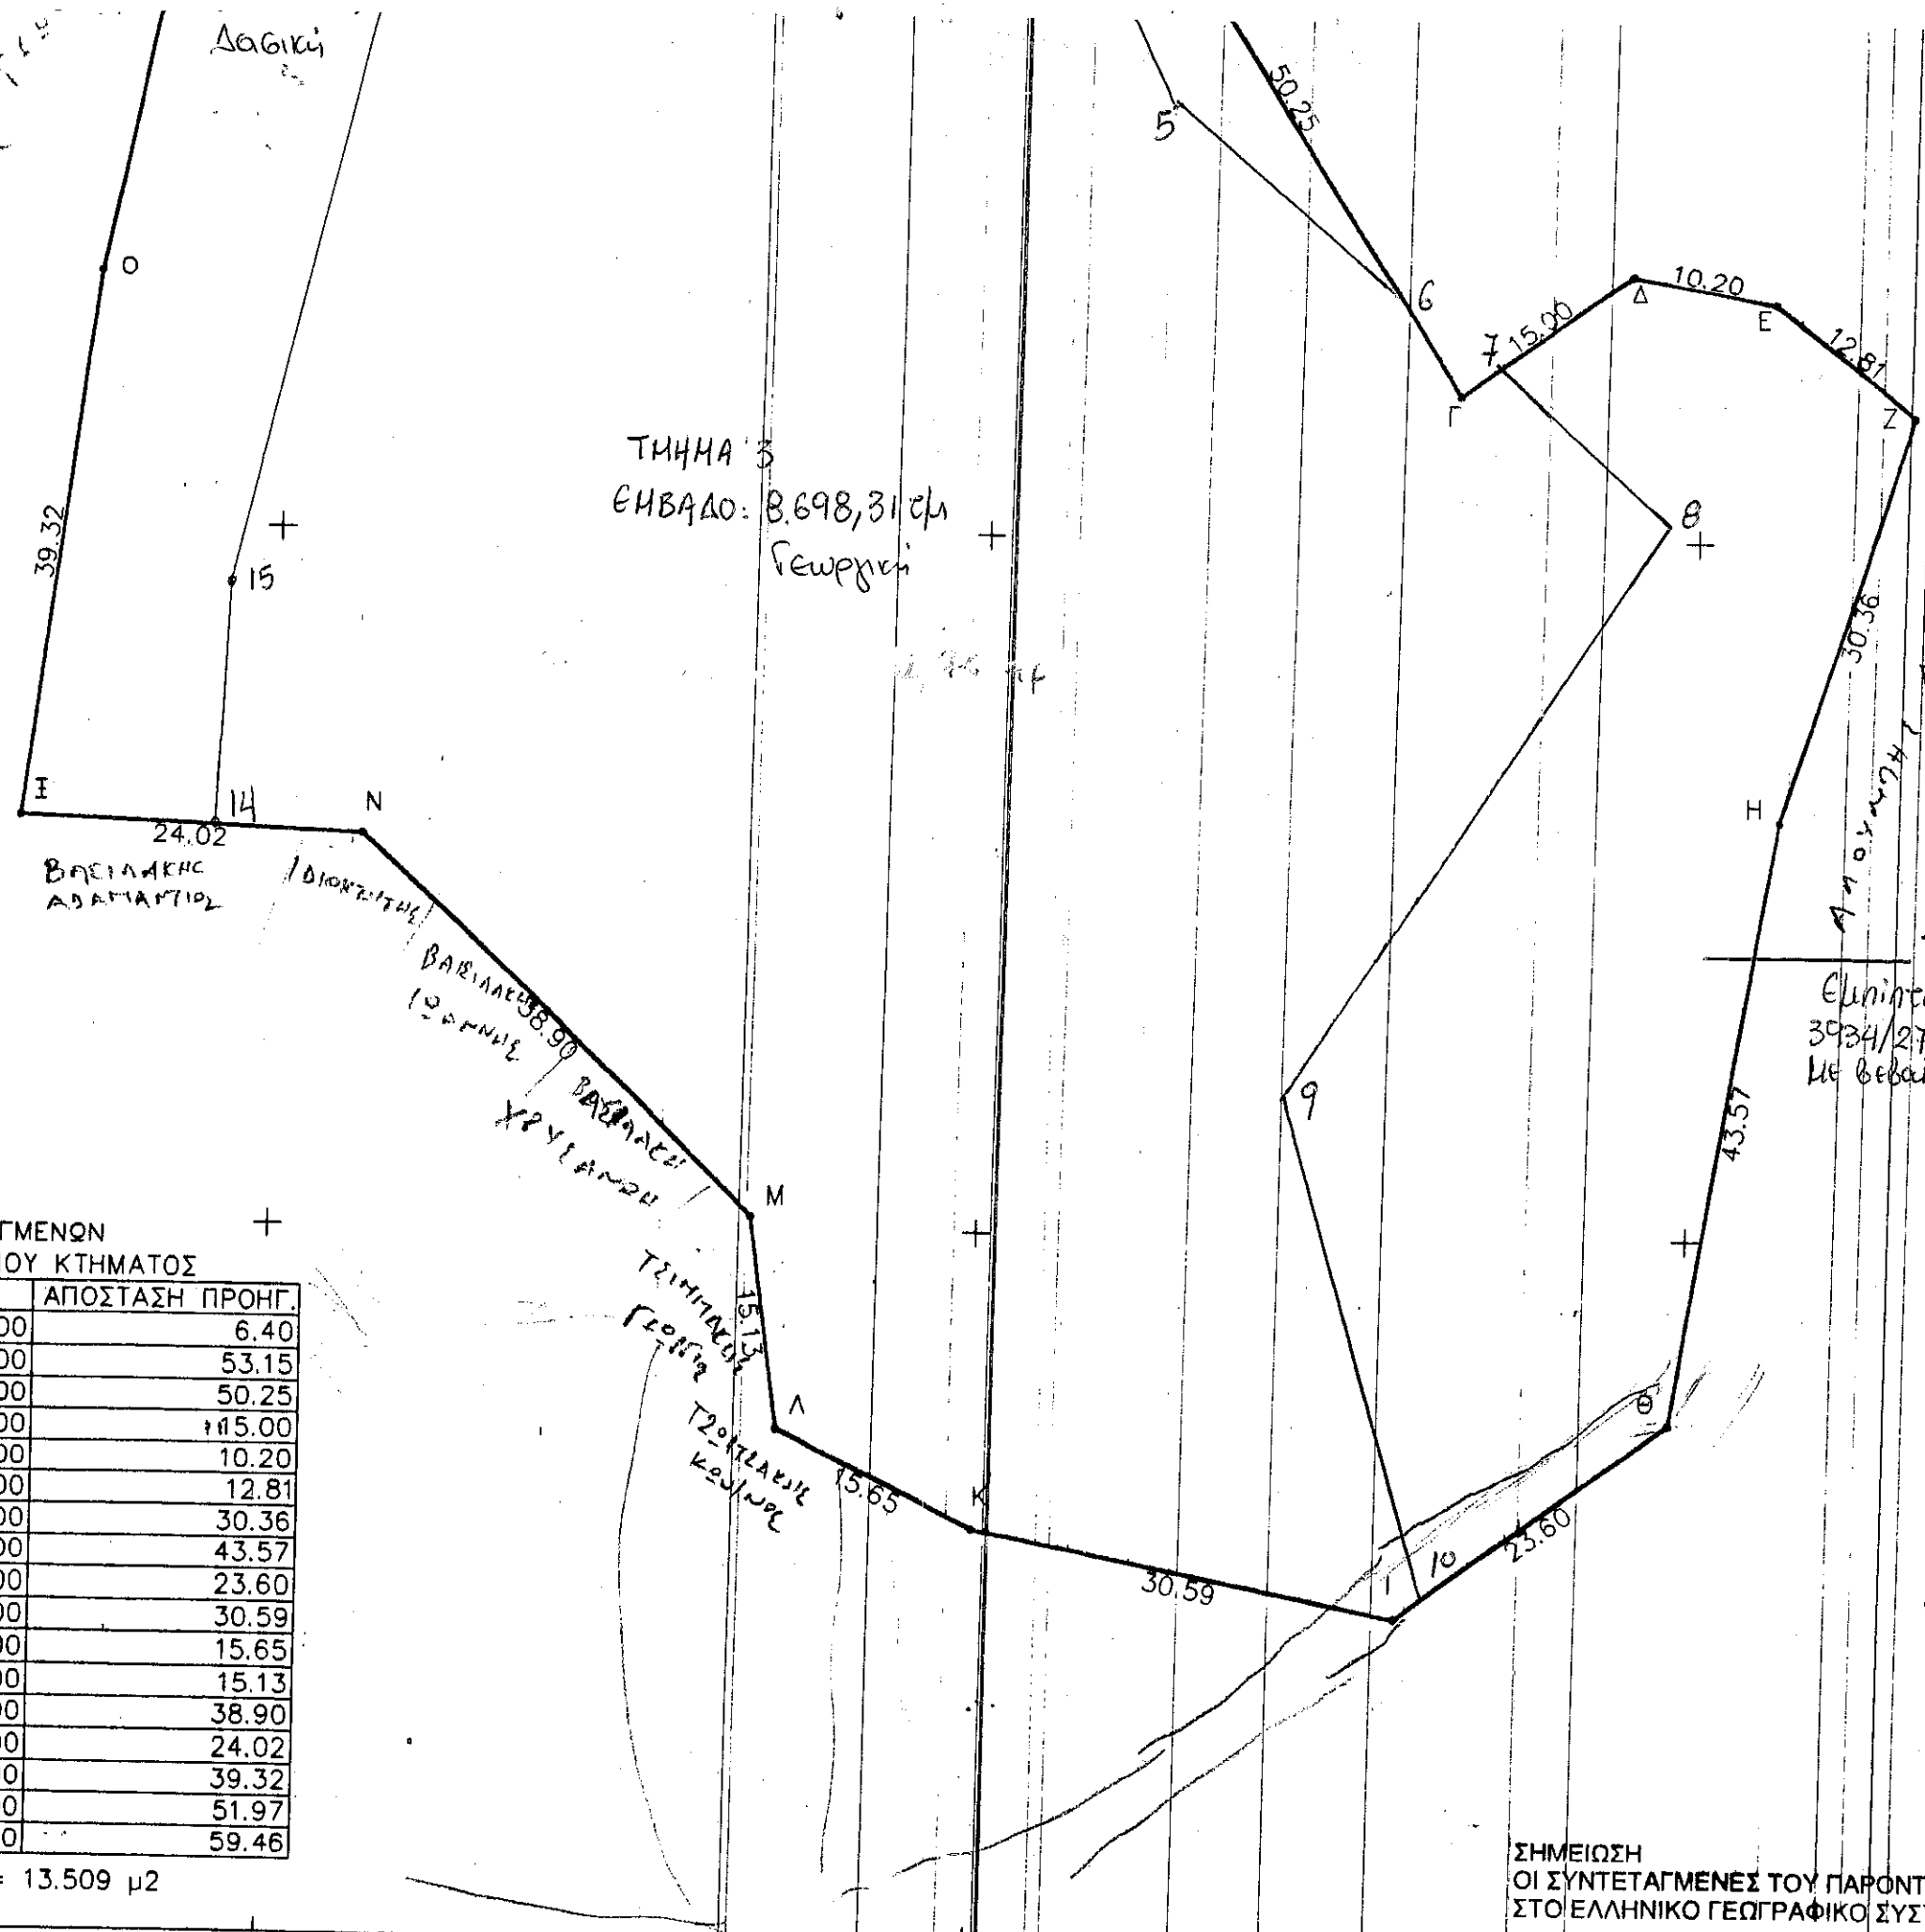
Δασική

Ο

39.32

15

14

Ι

24.02

Ν

Βασιλάκης Αδαμάντιος

Διονυσιώτης

Βασιλάκης Ιωάννης

38.90

Βασιλάκη Χρυσάνθη

Μ

15.13

Τσιμπλάκης Γεώργιος

Λ

Τζομπλάκης Κων/νος

15.65

Κ

30.59

Ι

10

23.60

Θ

43.57

Η

30.36

Ζ

12.81

Ε

10.20

Δ

15.00

7

Γ

6

50.25

5

8

9

ΤΜΗΜΑ 3
ΕΜΒΑΔΟ: 8.698,31 τ.μ
Γεωργική

Απουσιώνης

Επίπεδο
3934/27
Με βεβαι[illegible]

ΓΜΕΝΩΝ
ΟΥ ΚΤΗΜΑΤΟΣ

| | ΑΠΟΣΤΑΣΗ ΠΡΟΗΓ. |
|---|---|
| 00 | 6.40 |
| 00 | 53.15 |
| 00 | 50.25 |
| 00 | 15.00 |
| 00 | 10.20 |
| 00 | 12.81 |
| 00 | 30.36 |
| 00 | 43.57 |
| 00 | 23.60 |
| 00 | 30.59 |
| 90 | 15.65 |
| 00 | 15.13 |
| 90 | 38.90 |
| 00 | 24.02 |
| 0 | 39.32 |
| 0 | 51.97 |
| 0 | 59.46 |

= 13.509 μ2

ΣΗΜΕΙΩΣΗ
ΟΙ ΣΥΝΤΕΤΑΓΜΕΝΕΣ ΤΟΥ ΠΑΡΟΝΤ
ΣΤΟ ΕΛΛΗΝΙΚΟ ΓΕΩΓΡΑΦΙΚΟ ΣΥΣ